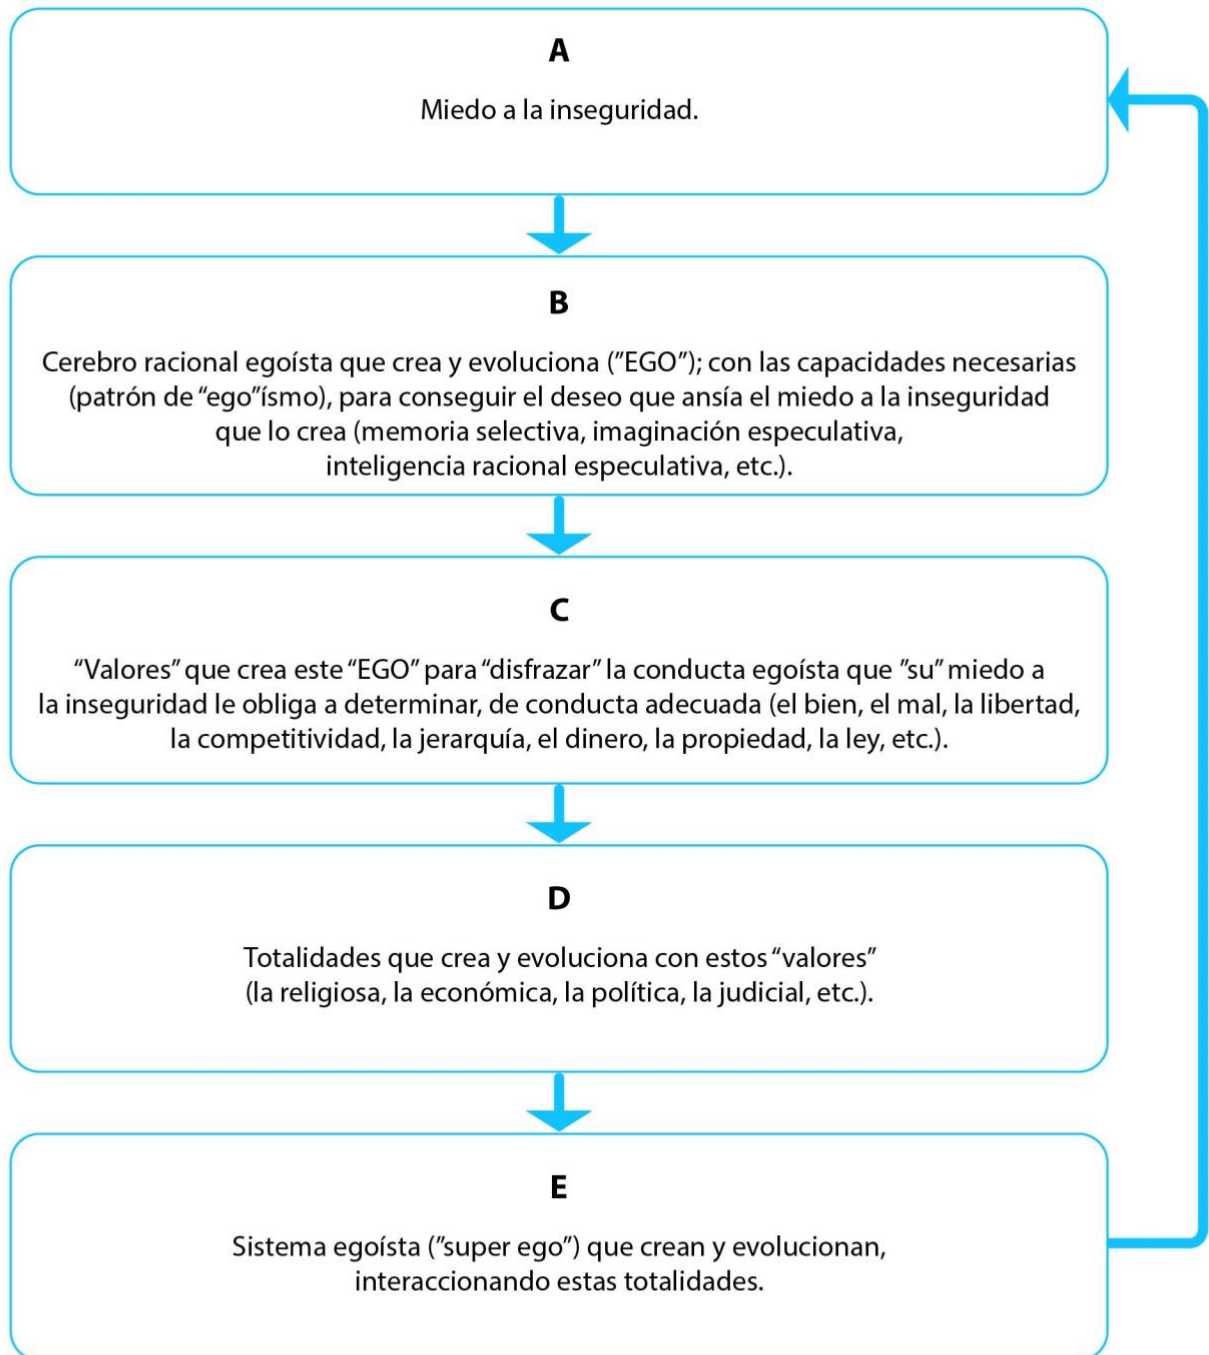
A

Miedo a la inseguridad.

B

Cerebro racional egoísta que crea y evoluciona ("EGO"); con las capacidades necesarias (patrón de "ego"ísmo), para conseguir el deseo que ansía el miedo a la inseguridad que lo crea (memoria selectiva, imaginación especulativa, inteligencia racional especulativa, etc.).

C

"Valores" que crea este "EGO" para "disfrazar" la conducta egoísta que "su" miedo a la inseguridad le obliga a determinar, de conducta adecuada (el bien, el mal, la libertad, la competitividad, la jerarquía, el dinero, la propiedad, la ley, etc.).

D

Totalidades que crea y evoluciona con estos "valores" (la religiosa, la económica, la política, la judicial, etc.).

E

Sistema egoísta ("super ego") que crean y evolucionan, interaccionando estas totalidades.